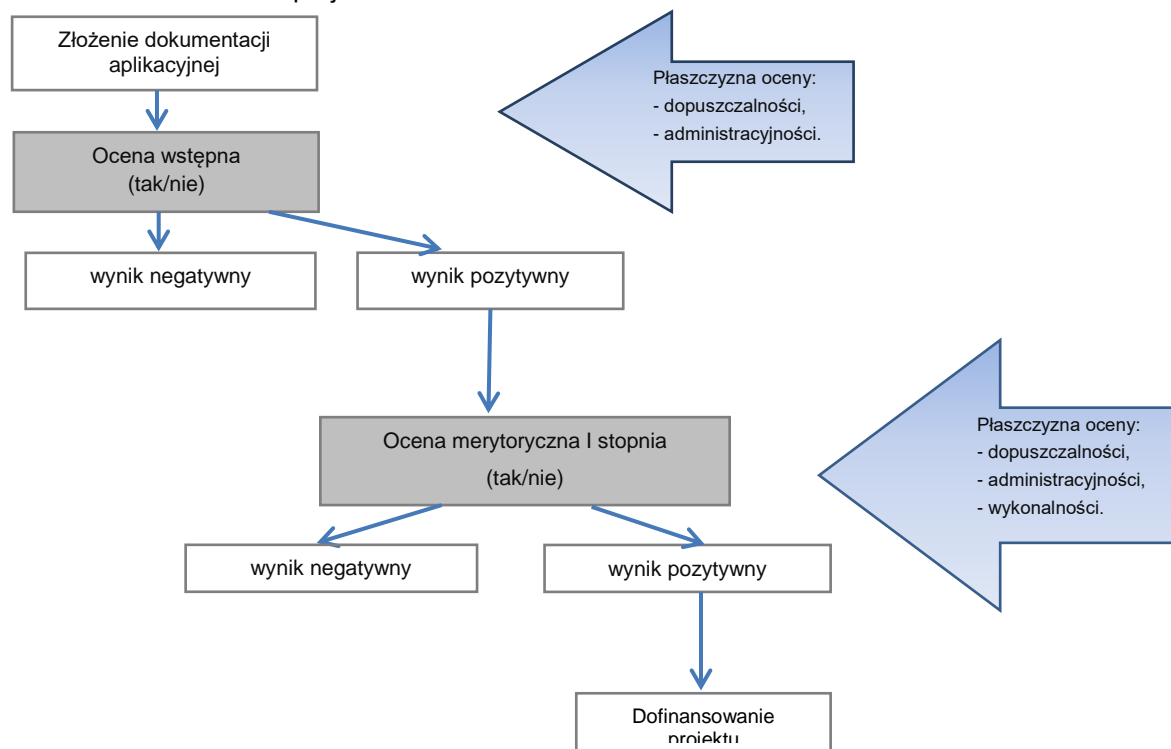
Złożenie dokumentacji aplikacyjnej

Płaszczyzna oceny:
- dopuszczalności,
- administracyjności.

Ocena wstępna
(tak/nie)

wynik negatywny

wynik pozytywny

Ocena merytoryczna I stopnia
(tak/nie)

Płaszczyzna oceny:
- dopuszczalności,
- administracyjności,
- wykonalności.

wynik negatywny

wynik pozytywny

Dofinansowanie projektu